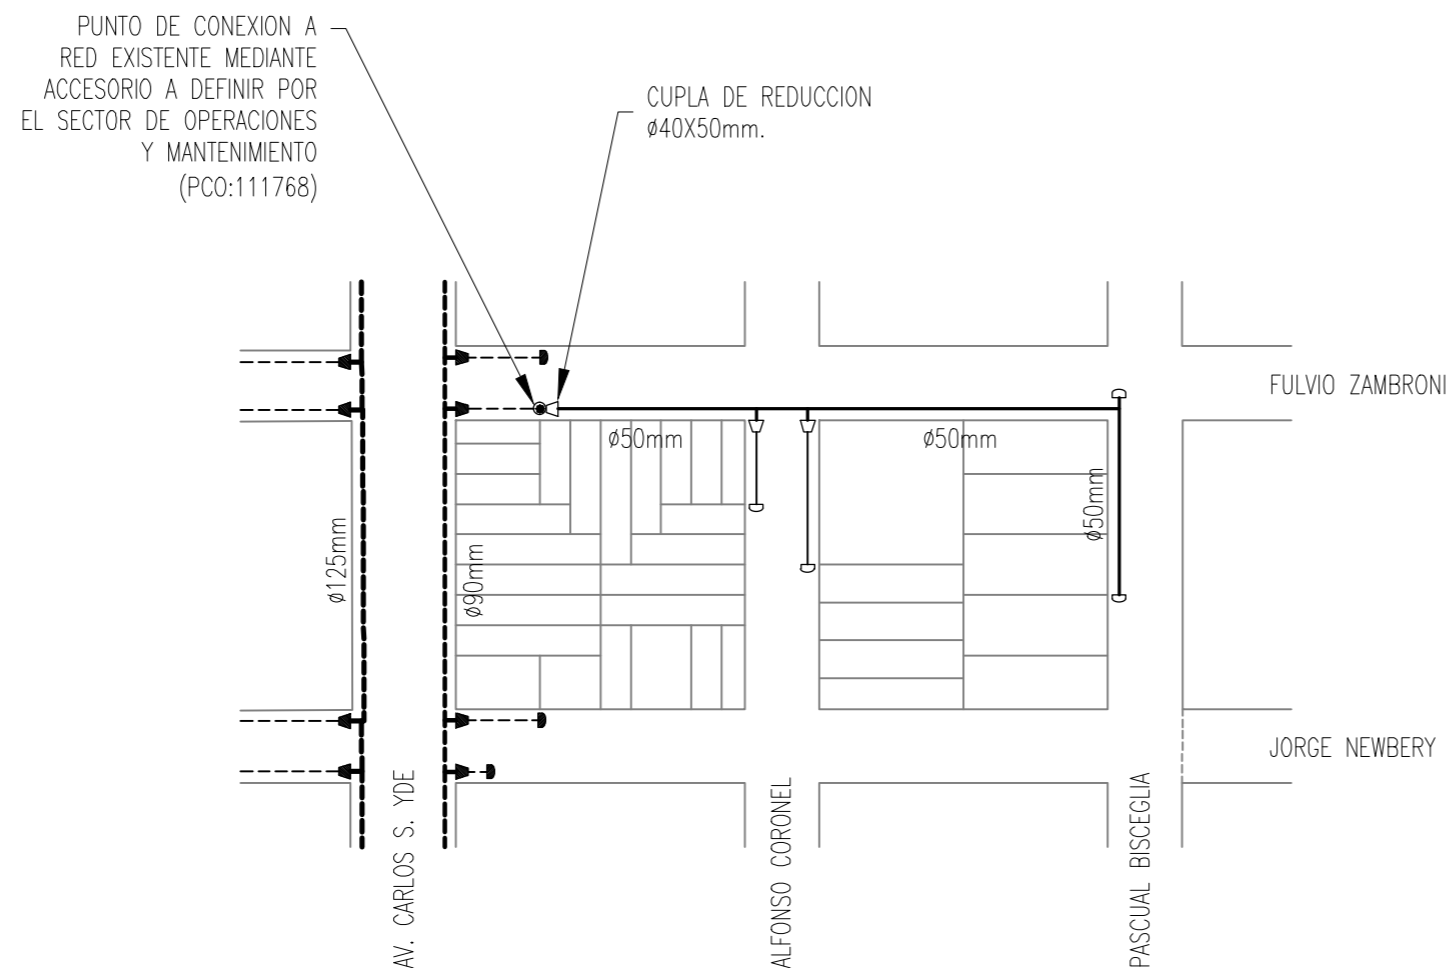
PUNTO DE CONEXION A RED EXISTENTE MEDIANTE ACCESORIO A DEFINIR POR EL SECTOR DE OPERACIONES Y MANTENIMIENTO (PCO:111768)

CUPLA DE REDUCCION Ø40X50mm.

FULVIO ZAMBRONI

Ø50mm

Ø50mm

Ø50mm

Ø125mm

Ø90mm

JORGE NEWBERY

AV. CARLOS S. YDE

ALFONSO CORONEL

PASCUAL BISCEGLIA